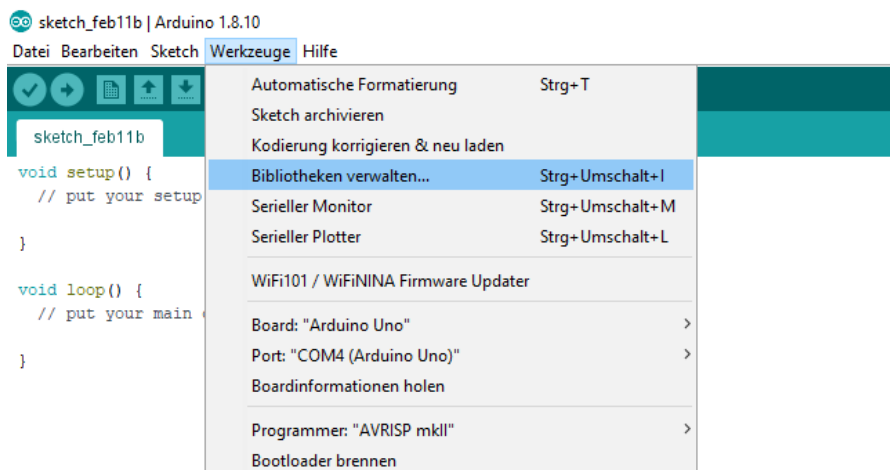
sketch_feb11b | Arduino 1.8.10

Datei Bearbeiten Sketch Werkzeuge Hilfe

sketch_feb11b

void setup() {
  // put your setup

}

void loop() {
  // put your main

}

Automatische Formatierung Strg+T
Sketch archivieren
Kodierung korrigieren & neu laden
Bibliotheken verwalten... Strg+Umschalt+I
Serieller Monitor Strg+Umschalt+M
Serieller Plotter Strg+Umschalt+L

WiFi101 / WiFiNINA Firmware Updater

Board: "Arduino Uno" >
Port: "COM4 (Arduino Uno)" >
Boardinformationen holen

Programmer: "AVRISP mkII" >
Bootloader brennen